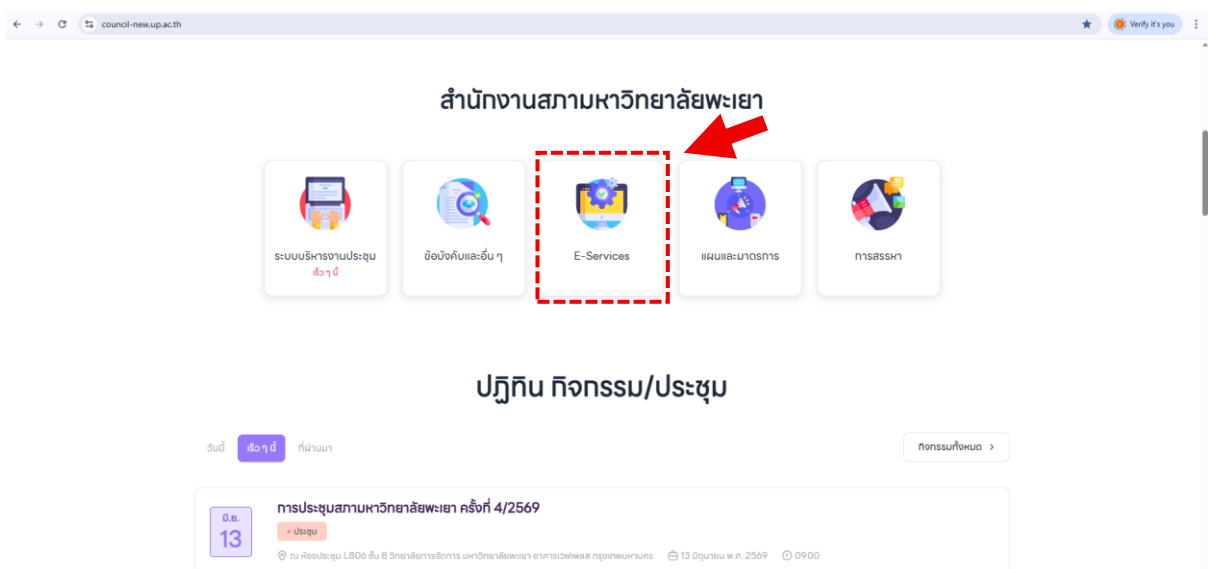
council-new.up.ac.th

Verify it's you

สำนักงานสภามหาวิทยาลัยพะเยา

ระบบบริหารงานประชุม
เร็วๆ นี้

ข้อบังคับและอื่น ๆ

E-Services

แผนและมาตรการ

การสรรหา

ปฏิทิน กิจกรรม/ประชุม

วันนี้ เร็วๆ นี้ ที่ผ่านมา

กิจกรรมทั้งหมด >

มิ.ย.
13

การประชุมสภามหาวิทยาลัยพะเยา ครั้งที่ 4/2569

• ประชุม

ณ ห้องประชุม L806 ชั้น 8 วิทยาลัยการจัดการ มหาวิทยาลัยพะเยา อาคารเวฟเพลส กรุงเทพมหานคร 13 มิถุนายน พ.ศ. 2569 09:00